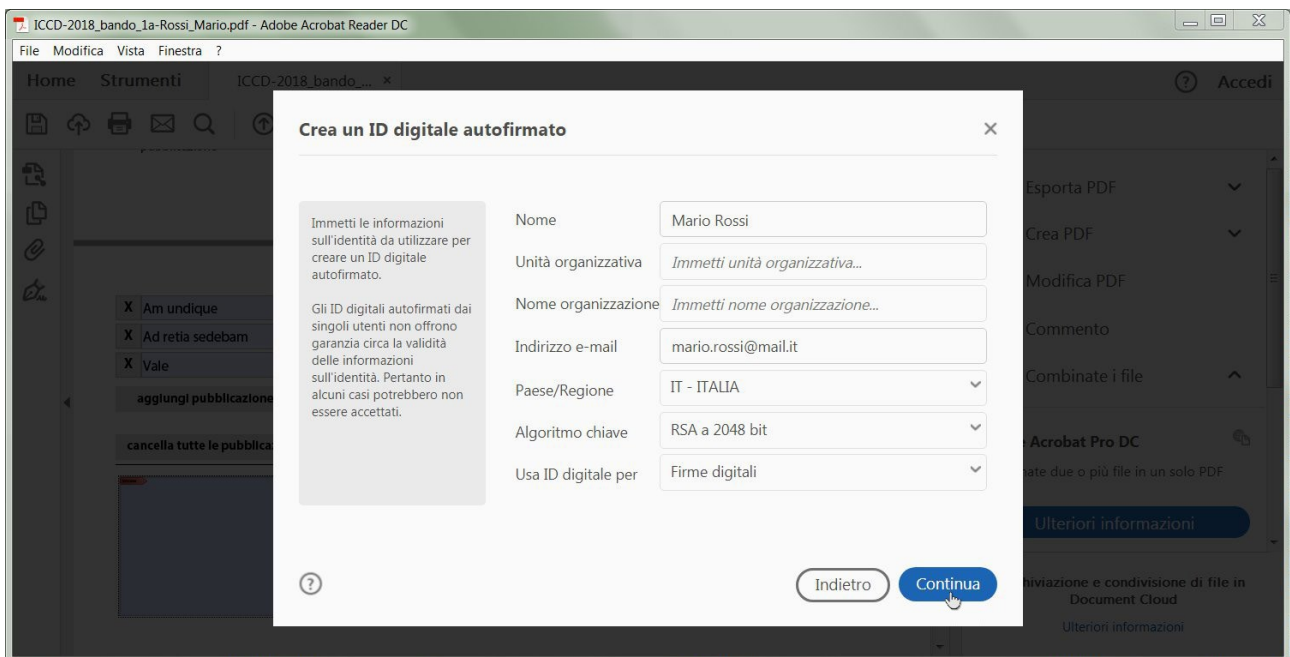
ICCD-2018_bando_1a-Rossi_Mario.pdf - Adobe Acrobat Reader DC

File Modifica Vista Finestra ?

Home Strumenti ICCD-2018_bando_... ×

? Accedi

X Am undique
X Ad retia sedebam
X Vale
aggiungi pubblicazione
cancella tutte le pubblica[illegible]

Esporta PDF
Crea PDF
Modifica PDF
Commento
Combinate i file

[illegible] Acrobat Pro DC
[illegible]nate due o più file in un solo PDF
Ulteriori informazioni

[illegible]hiviazione e condivisione di file in Document Cloud
Ulteriori informazioni

Crea un ID digitale autofirmato

Immetti le informazioni sull'identità da utilizzare per creare un ID digitale autofirmato.

Gli ID digitali autofirmati dai singoli utenti non offrono garanzia circa la validità delle informazioni sull'identità. Pertanto in alcuni casi potrebbero non essere accettati.

Nome: Mario Rossi
Unità organizzativa: Immetti unità organizzativa...
Nome organizzazione: Immetti nome organizzazione...
Indirizzo e-mail: mario.rossi@mail.it
Paese/Regione: IT - ITALIA
Algoritmo chiave: RSA a 2048 bit
Usa ID digitale per: Firme digitali

Indietro Continua